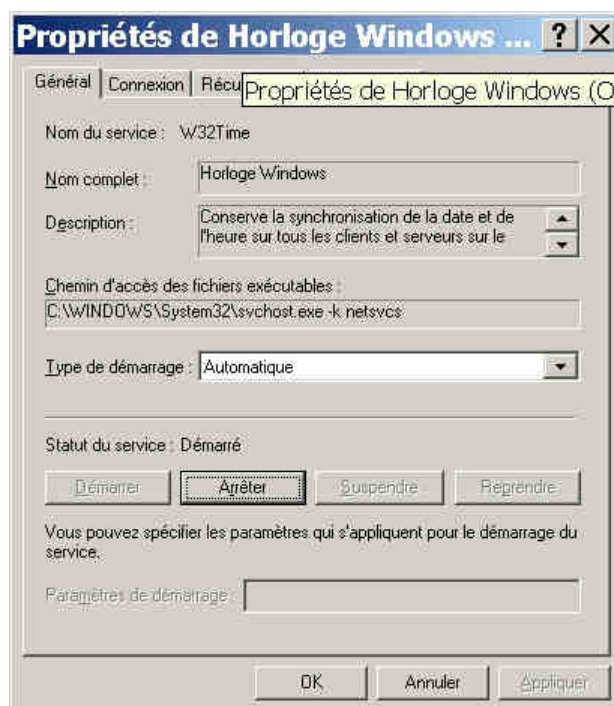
Propriétés de Horloge Windows ... ? X

Général | Connexion | Récu Propriétés de Horloge Windows (O

Nom du service : W32Time

Nom complet : Horloge Windows

Description : Conserve la synchronisation de la date et de l'heure sur tous les clients et serveurs sur le

Chemin d'accès des fichiers exécutables :
C:\WINDOWS\System32\svchost.exe -k netsvcs

Type de démarrage : Automatique

Statut du service : Démarré

Démarrer | Arrêter | Suspendre | Reprendre

Vous pouvez spécifier les paramètres qui s'appliquent pour le démarrage du service.

Paramètres de démarrage :

OK | Annuler | Appliquer